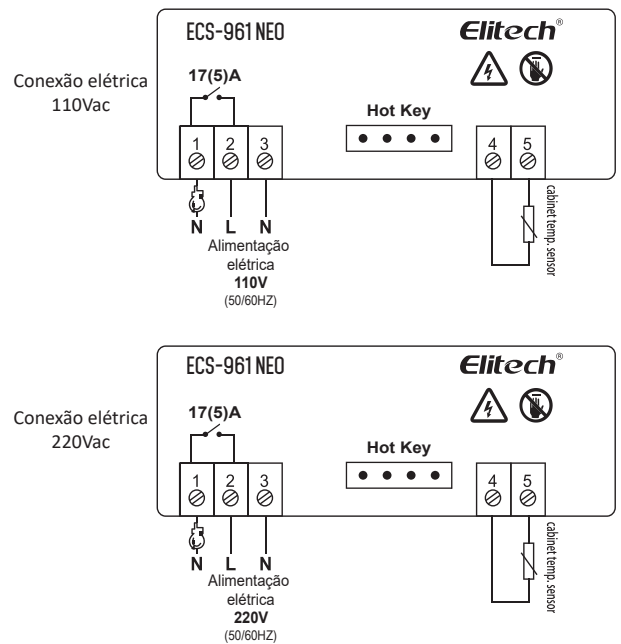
Conexão elétrica 110Vac

ECS-961 NEO

Elitech®

17(5)A

Hot Key

1 2 3

4 5

N L N

Alimentação elétrica 110V (50/60HZ)

cabinet temp. sensor

Conexão elétrica 220Vac

ECS-961 NEO

Elitech®

17(5)A

Hot Key

1 2 3

4 5

N L N

Alimentação elétrica 220V (50/60HZ)

cabinet temp. sensor